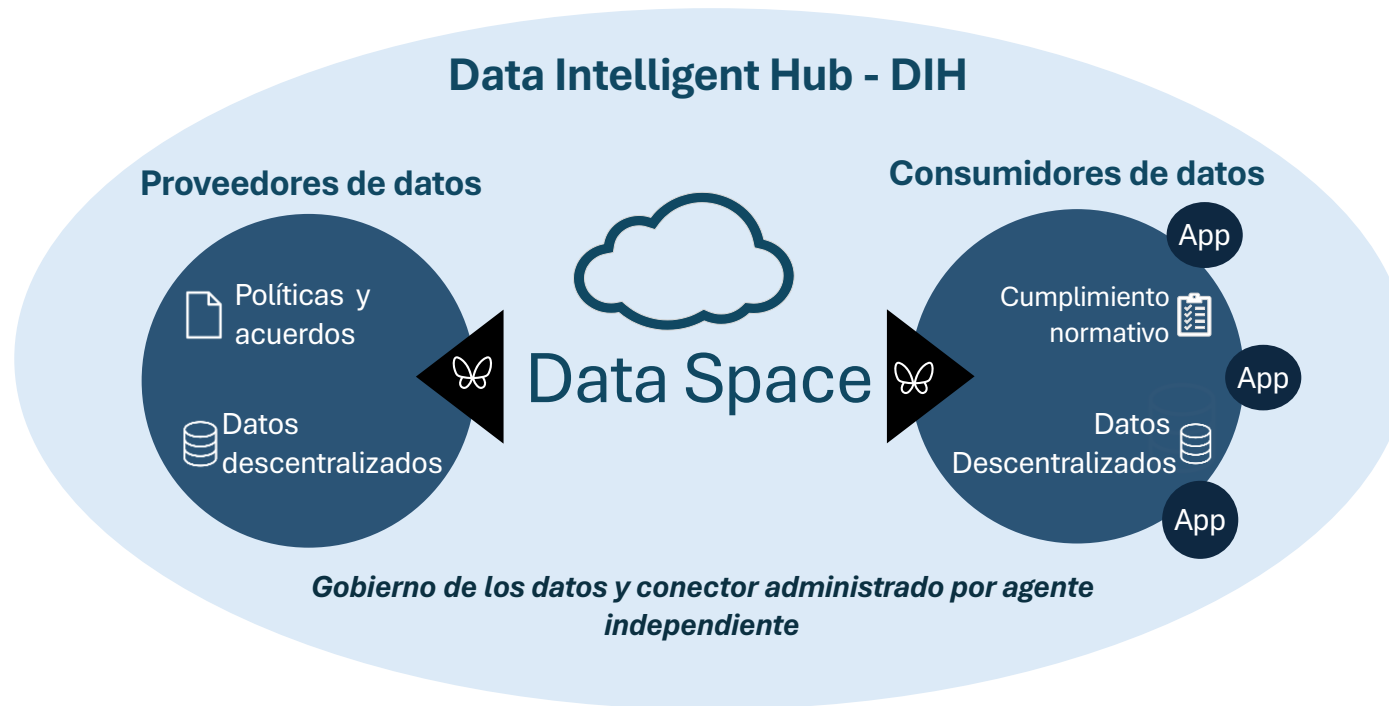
Data Intelligent Hub - DIH

Proveedores de datos

Políticas y acuerdos

Datos descentralizados

Data Space

Consumidores de datos

App

Cumplimiento normativo

App

Datos Descentralizados

App

*Gobierno de los datos y conector administrado por agente independiente*